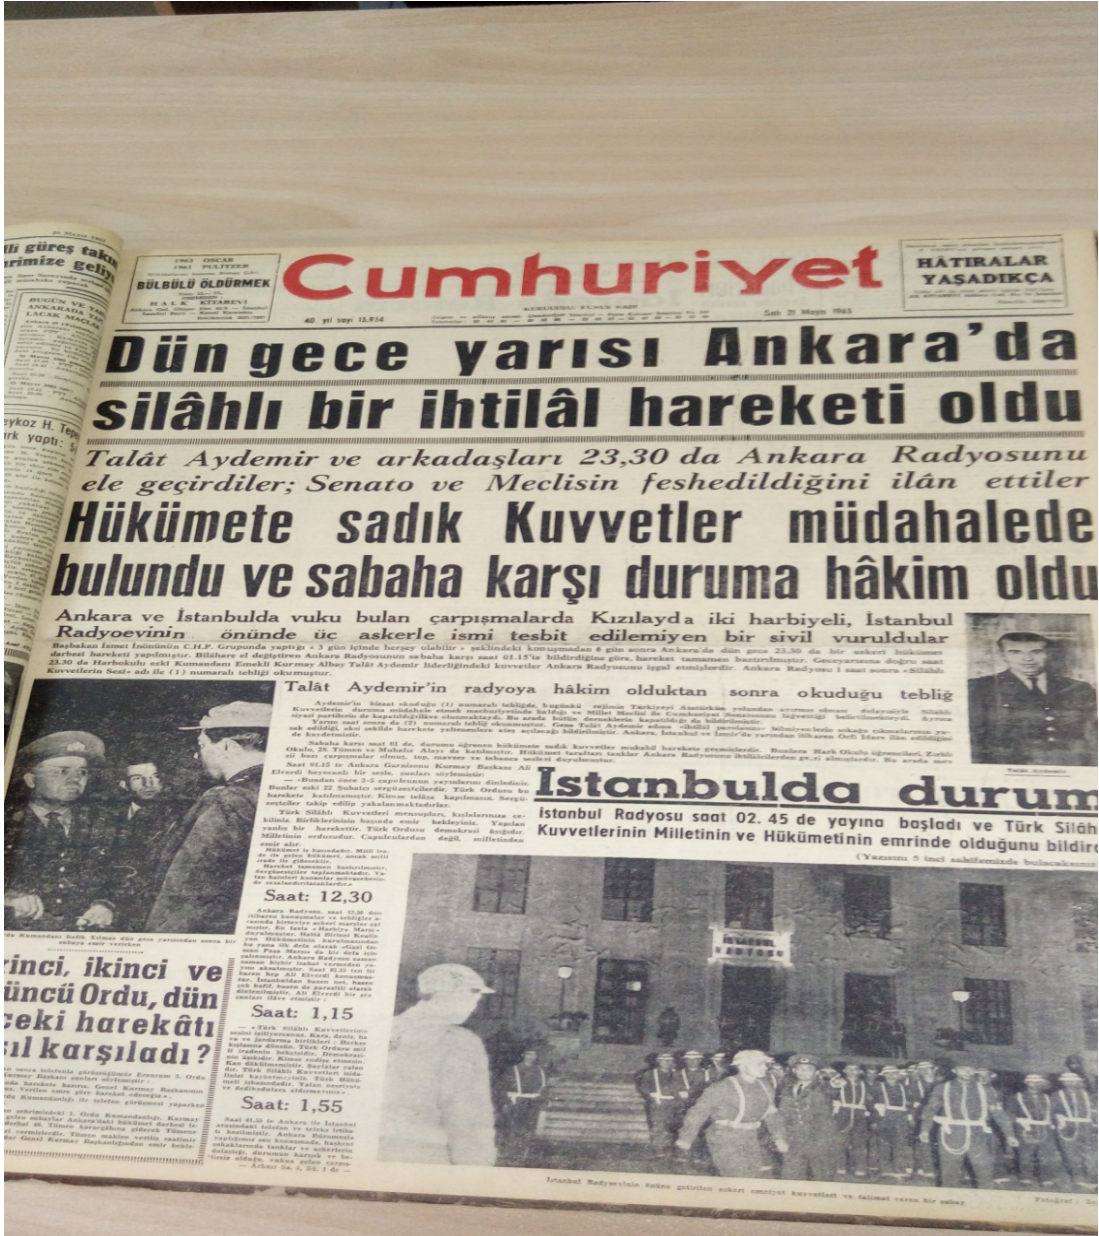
lli güreş takı
rimize geliy

BUGÜN VE YA
ANKARADA YA
LACAK MAÇLAR

eykoz H. Tep
rk yaptı:

1963 OSCAR
1961 PULİTZER
BÜLBÜLÜ ÖLDÜRMEK
HALK KİTABEVİ

Cumhuriyet

40 yıl sayı 13.934

Salı 21 Mayıs 1963

HATIRALAR YAŞADIKÇA

Dün gece yarısı Ankara'da silâhlı bir ihtilâl hareketi oldu

Talât Aydemir ve arkadaşları 23,30 da Ankara Radyosunu ele geçirdiler; Senato ve Meclisin feshedildiğini ilân ettiler

Hükümete sadık Kuvvetler müdahalede bulundu ve sabaha karşı duruma hâkim oldu

Ankara ve İstanbulda vuku bulan çarpışmalarda Kızılayda iki harbiyeli, İstanbul Radyoevinin önünde üç askerle ismi tesbit edilemiyen bir sivil vuruldular

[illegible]

Talât Aydemir'in radyoya hâkim olduktan sonra okuduğu tebliğ

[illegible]

Saat: 12,30

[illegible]

Saat: 1,15

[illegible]

Saat: 1,55

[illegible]

İstanbulda durum

İstanbul Radyosu saat 02. 45 de yayına başladı ve Türk Silâh Kuvvetlerinin Milletinin ve Hükümetinin emrinde olduğunu bildird

(Yazısını 5 inci sahifemizde bulacaksınız)

irinci, ikinci ve
üncü Ordu, dün
ceki harekâtı
sıl karşıladı?

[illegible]

Talât Aydemir

RADYOSU

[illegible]